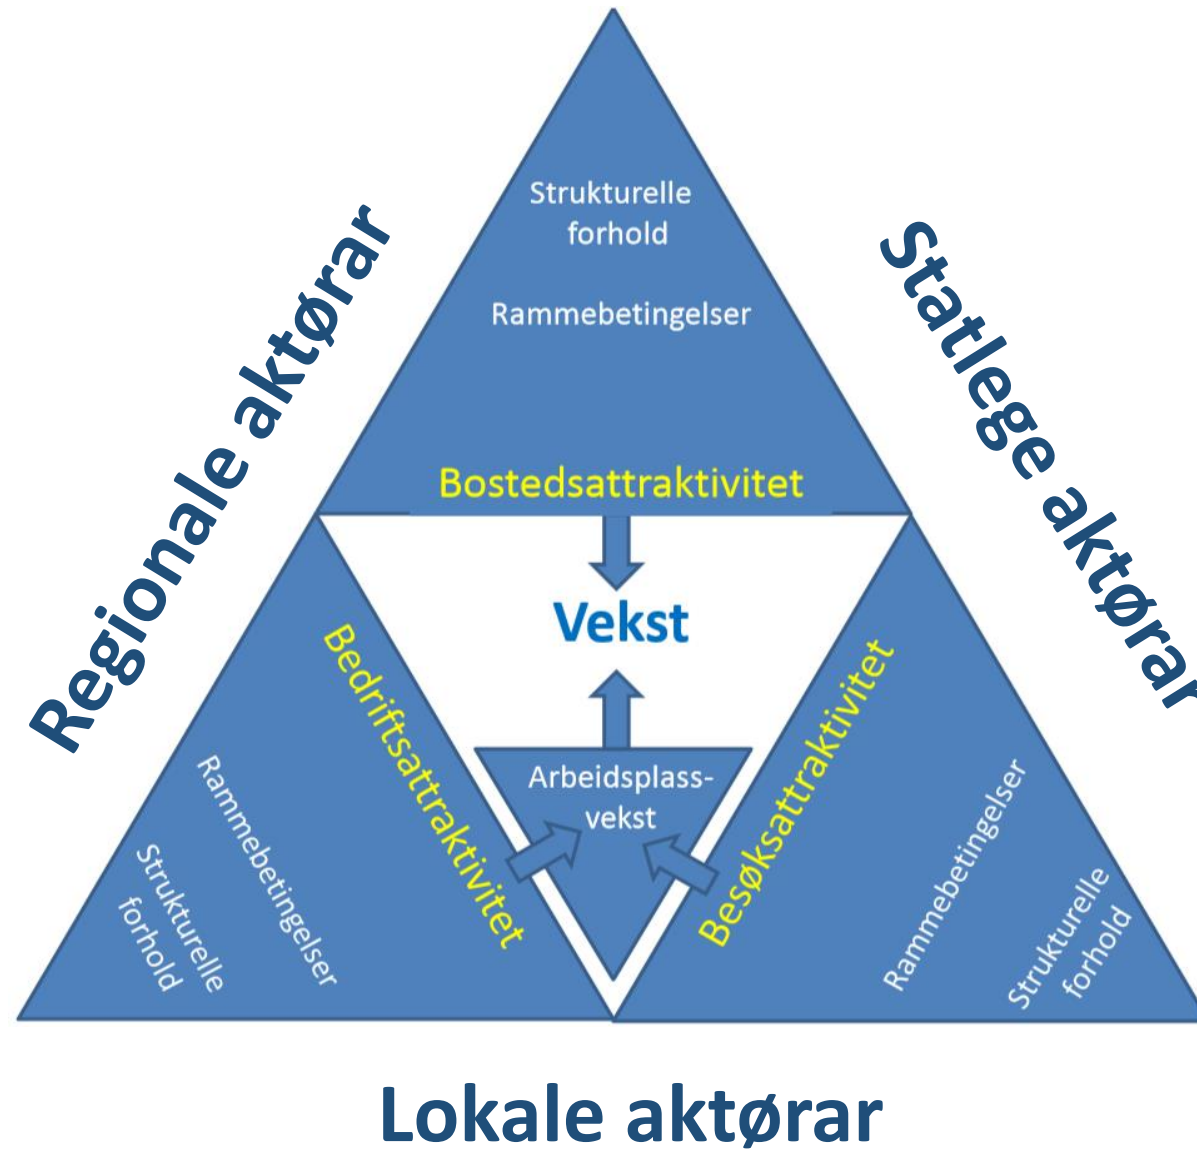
Regionale aktørar

Strukturelle forhold

Rammebetingelser

Bostedsattraktivitet

Statlege aktørar

Vekst

Bedriftsattraktivitet

Rammebetingelser

Strukturelle forhold

Arbeidsplassvekst

Besøksattraktivitet

Rammebetingelser

Strukturelle forhold

Lokale aktørar